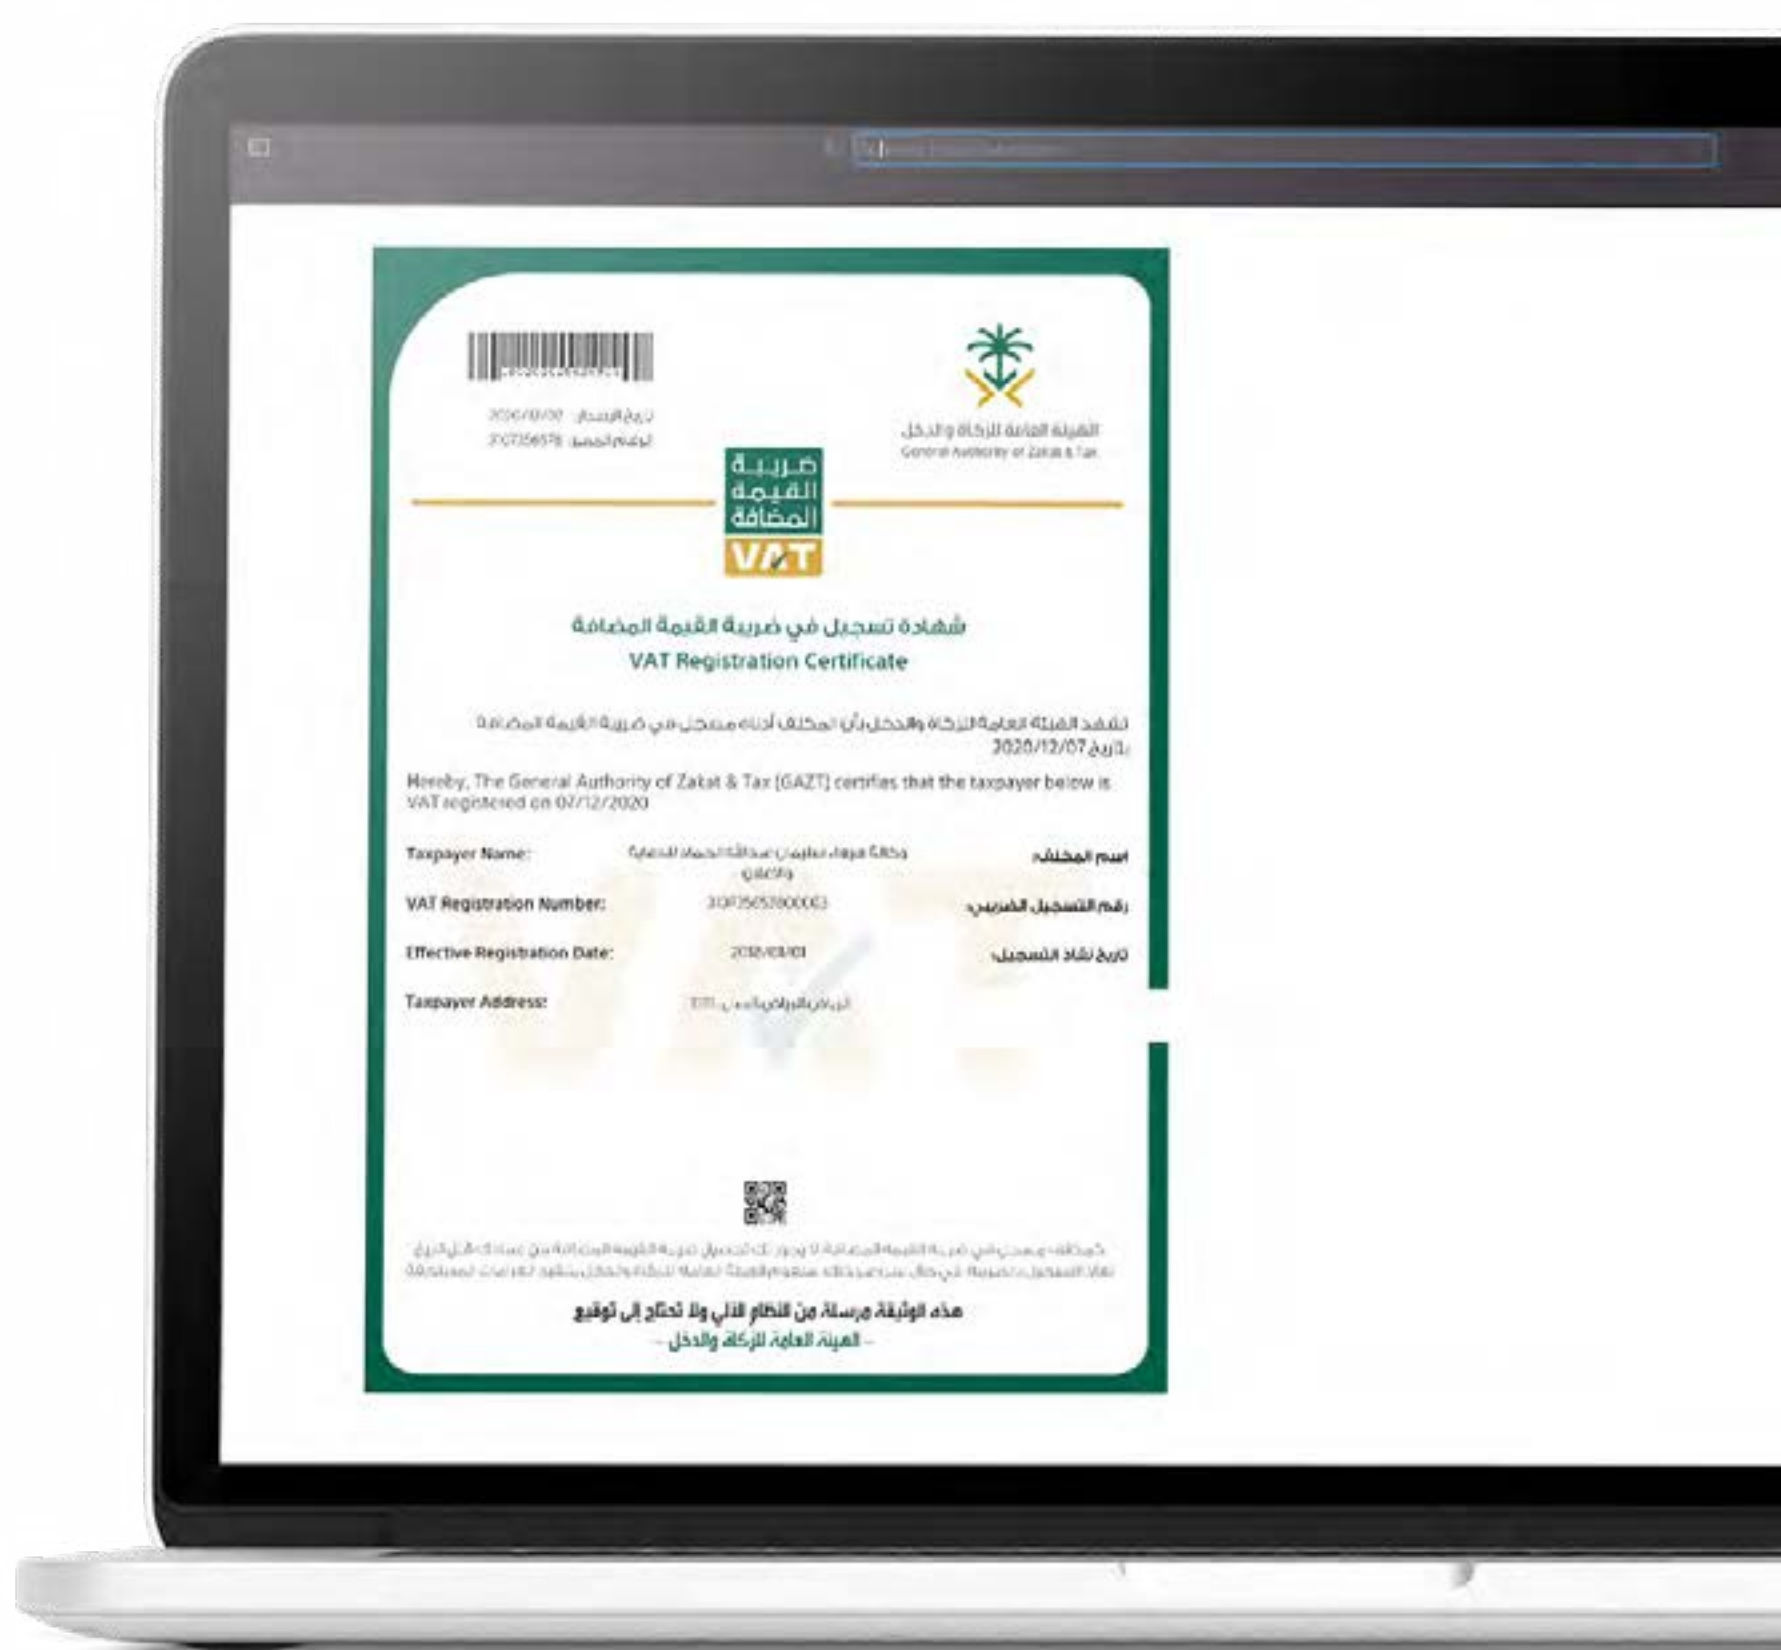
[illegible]

تاريخ الإصدار: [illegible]
الرقم المميز: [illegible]

الهيئة العامة للزكاة والدخل
General Authority of Zakat & Tax

ضريبة القيمة المضافة
VAT

شهادة تسجيل في ضريبة القيمة المضافة
VAT Registration Certificate

تشهد الهيئة العامة للزكاة والدخل بأن المكلف أدناه مسجل في ضريبة القيمة المضافة بتاريخ 2020/12/07

Hereby, The General Authority of Zakat & Tax (GAZT) certifies that the taxpayer below is VAT registered on 07/12/2020

| Taxpayer Name: | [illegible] | اسم المكلف |
|---|---|---|
| VAT Registration Number: | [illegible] | رقم التسجيل الضريبي |
| Effective Registration Date: | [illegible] | تاريخ نفاذ التسجيل |
| Taxpayer Address: | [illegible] | |

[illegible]

هذه الوثيقة مرسلة من النظام الآلي ولا تحتاج إلى توقيع
- الهيئة العامة للزكاة والدخل -